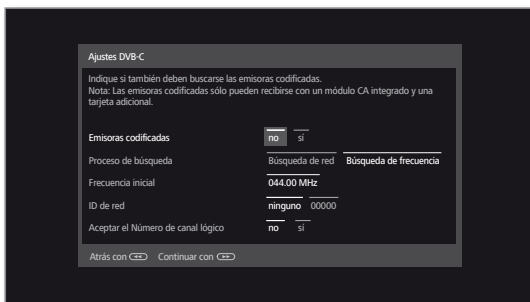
Ajustes DVB-C

Indique si también deben buscarse las emisoras codificadas.
Nota: Las emisoras codificadas sólo pueden recibirse con un módulo CA integrado y una tarjeta adicional.

| | | |
|---|---|---|
| Emisoras codificadas | no | sí |
| Proceso de búsqueda | Búsqueda de red | Búsqueda de frecuencia |
| Frecuencia inicial | 044.00 MHz | |
| ID de red | ninguno | 00000 |
| Aceptar el Número de canal lógico | no | sí |

Atrás con Continuar con